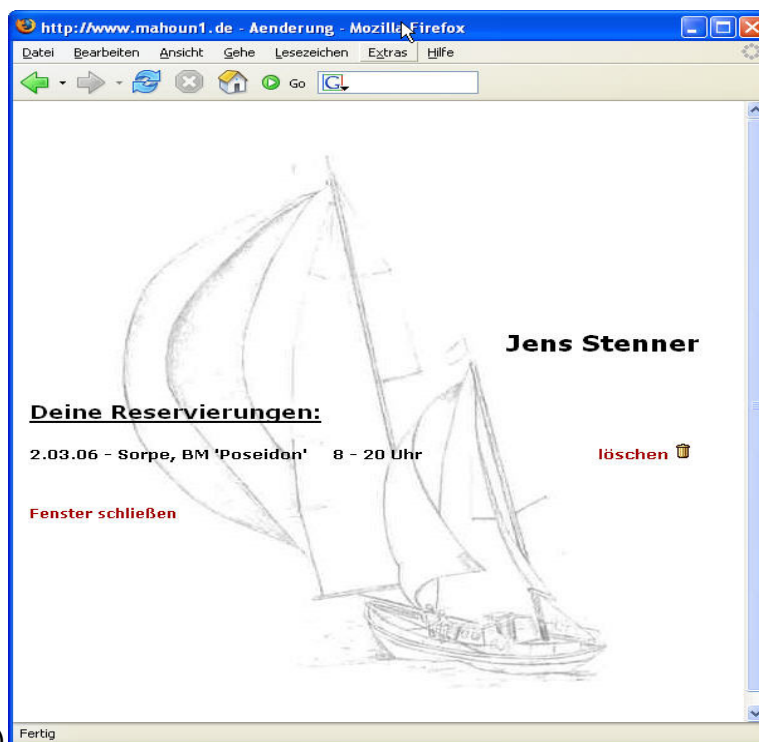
http://www.mahoun1.de - Aenderung - Mozilla Firefox

Datei Bearbeiten Ansicht Gehe Lesezeichen Extras Hilfe

Go

Jens Stenner

Deine Reservierungen:

2.03.06 - Sorpe, BM 'Poseidon' 8 - 20 Uhr löschen

Fenster schließen

Fertig